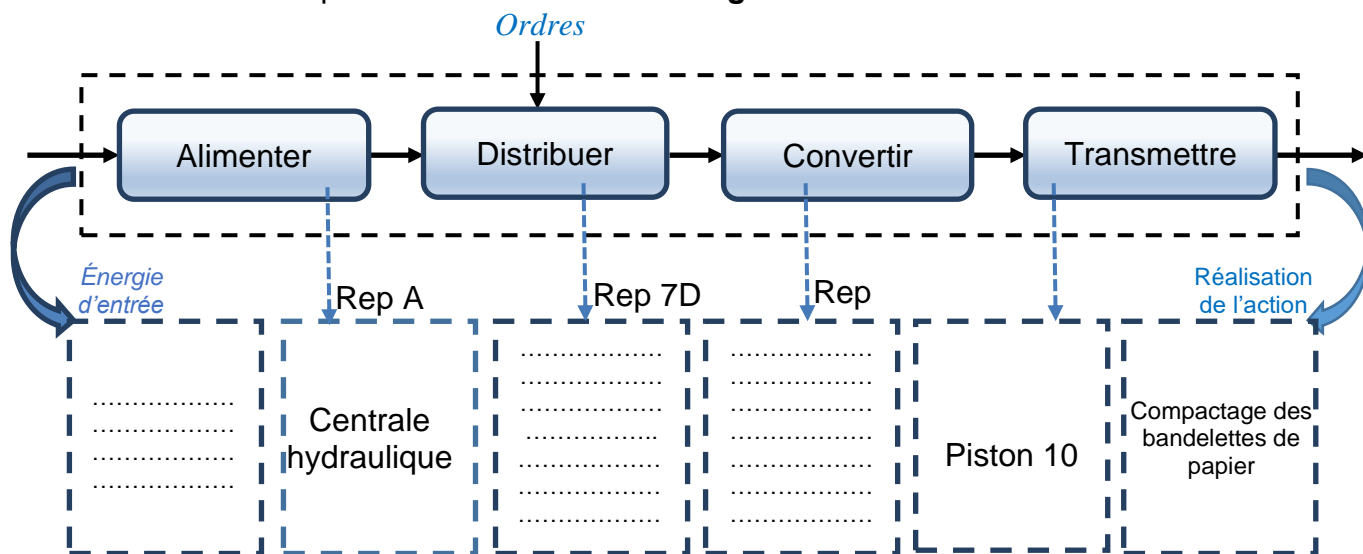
Ordres

Alimenter

Distribuer

Convertir

Transmettre

Énergie d'entrée

Rep A

Rep 7D

Rep

Réalisation de l'action

………………
………………
………………
………………

Centrale hydraulique

………………
………………
………………
………………
………………
………………
………………

………………
………………
………………
………………
………………
………………
………………

Piston 10

Compactage des bandelettes de papier